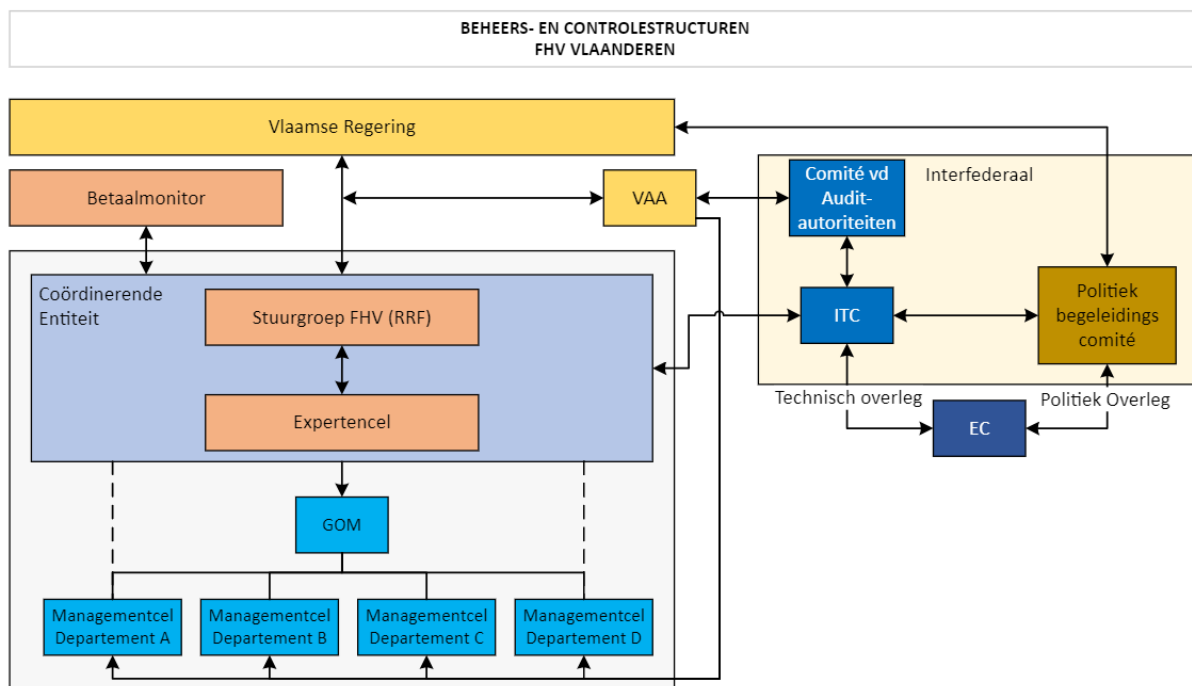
BEHEERS- EN CONTROLESTRUCTUREN
FHV VLAANDEREN

Vlaamse Regering

Betaalmonitor

VAA

Comité vd Audit-autoriteiten

Interfederaal

Coördinerende Entiteit

Stuurgroep FHV (RRF)

ITC

Politiek begeleidings comité

Expertencel

Technisch overleg

Politiek Overleg

EC

GOM

Managementcel Departement A

Managementcel Departement B

Managementcel Departement C

Managementcel Departement D